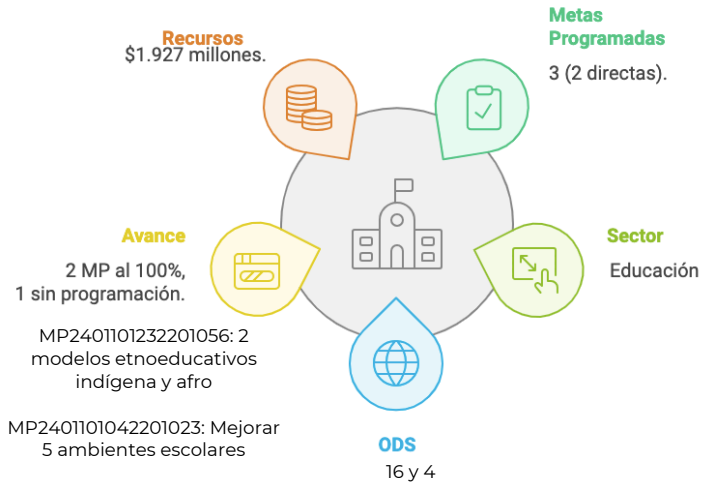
Recursos
$1.927 millones.

Metas Programadas
3 (2 directas).

Avance
2 MP al 100%, 1 sin programación.

MP2401101232201056: 2 modelos etnoeducativos indígena y afro

MP2401101042201023: Mejorar 5 ambientes escolares

Sector
Educación

ODS
16 y 4